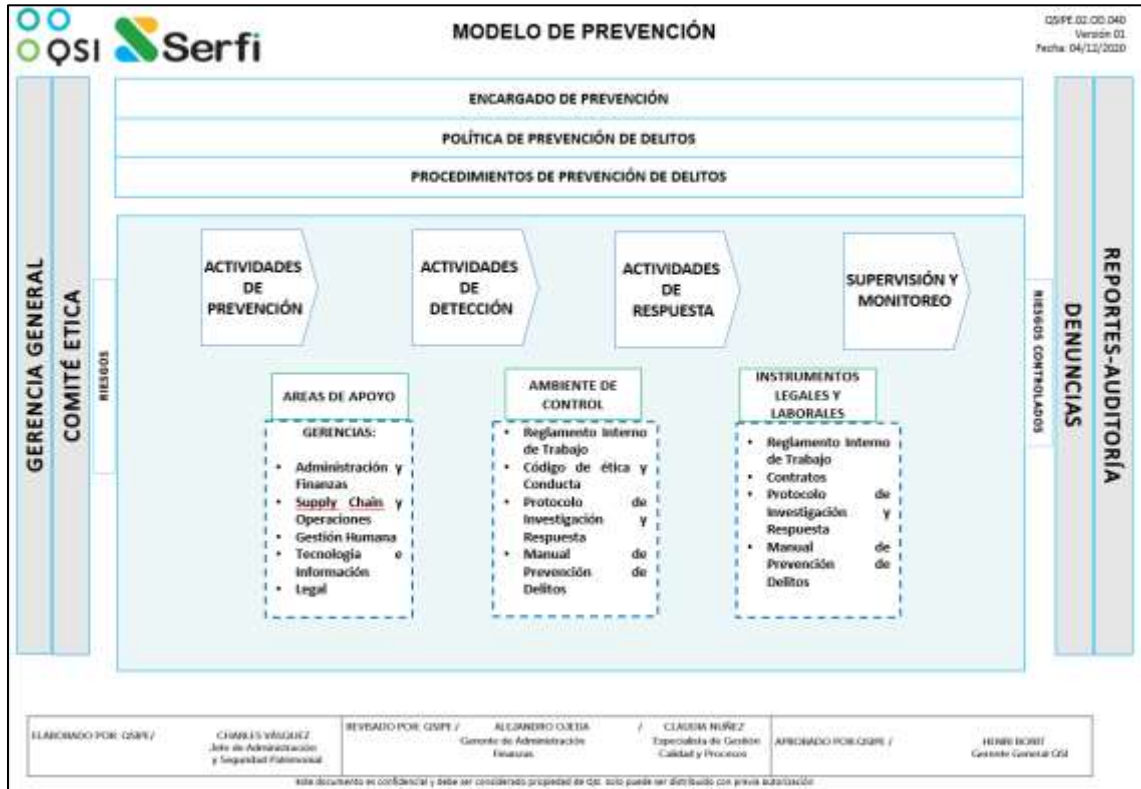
QSI Serfi

MODELO DE PREVENCIÓN

QSIPE.02.OD.040
Versión 01
Fecha: 04/12/2020

GERENCIA GENERAL

COMITÉ ETICA

RIESGOS

ENCARGADO DE PREVENCIÓN

POLÍTICA DE PREVENCIÓN DE DELITOS

PROCEDIMIENTOS DE PREVENCIÓN DE DELITOS

ACTIVIDADES DE PREVENCIÓN

ACTIVIDADES DE DETECCIÓN

ACTIVIDADES DE RESPUESTA

SUPERVISIÓN Y MONITOREO

AREAS DE APOYO

GERENCIAS:
• Administración y Finanzas
• Supply Chain y Operaciones
• Gestión Humana
• Tecnologia e Información
• Legal

AMBIENTE DE CONTROL

• Reglamento Interno de Trabajo
• Código de ética y Conducta
• Protocolo de Investigación y Respuesta
• Manual de Prevención de Delitos

INSTRUMENTOS LEGALES Y LABORALES

• Reglamento Interno de Trabajo
• Contratos
• Protocolo de Investigación y Respuesta
• Manual de Prevención de Delitos

RIESGOS CONTROLADOS

DENUNCIAS

REPORTES-AUDITORÍA

| ELABORADO POR: QSIPE / | CHARLES VÁSQUEZ Jefe de Administración y Seguridad Patrimonial | REVISADO POR: QSIPE / | ALEJANDRO OJEDA Gerente de Administración Finanzas | / | CLAUDIA NUÑEZ Especialista de Gestión Calidad y Procesos | APROBADO POR:QSIPE / | HENRI BORIT Gerente General QSI |
|---|---|---|---|---|---|---|---|

Este documento es confidencial y debe ser considerado propiedad de QSI. Solo puede ser distribuido con previa autorización